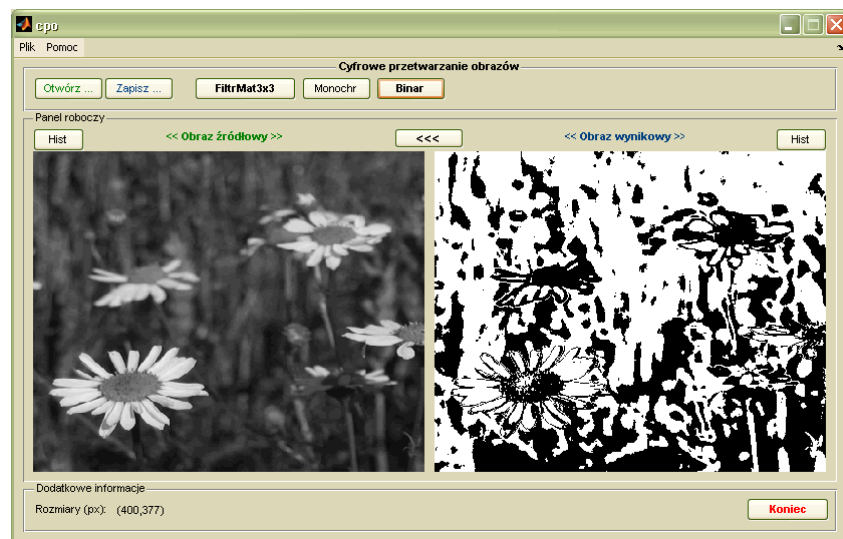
cpo

Plik Pomoc

Cyfrowe przetwarzanie obrazów

Otwórz ... Zapisz ... FiltrMat3x3 Monochr Binar

Panel roboczy

Hist << Obraz źródłowy >> <<< << Obraz wynikowy >> Hist

Dodatkowe informacje

Rozmiary (px): (400,377)

Koniec